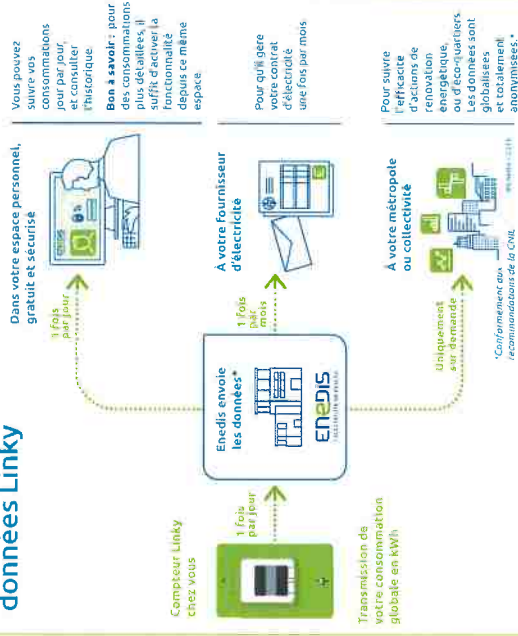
données Linky

Compteur Linky chez vous

Transmission de votre consommation globale en kWh

1 fois par jour

Enedis envoie les données*

enedis L'ÉLECTRICITÉ EN RÉSEAU

1 fois par jour

Dans votre espace personnel, gratuit et sécurisé

Vous pouvez suivre vos consommations jour par jour, et consulter l'historique.

Bon à savoir : pour des consommations plus détaillées, il suffit d'activer la fonctionnalité depuis ce même espace.

1 fois par mois

À votre fournisseur d'électricité

Pour qu'il gère votre contrat d'électricité une fois par mois

Uniquement sur demande

À votre métropole ou collectivité

Pour suivre l'efficacité d'actions de rénovation énergétique, ou d'éco-quartiers. Les données sont globalisées et totalement anonymisées.*

*Conformément aux recommandations de la CNIL

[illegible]